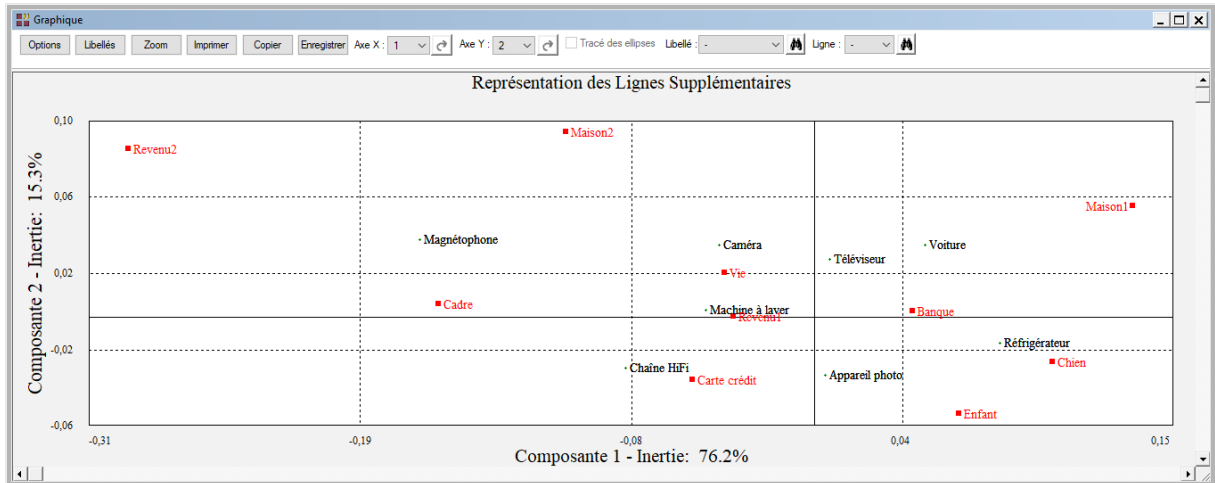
Graphique

Options Libellés Zoom Imprimer Copier Enregistrer Axe X : 1 Axe Y : 2 Tracé des ellipses Libellé : - Ligne : -

Représentation des Lignes Supplémentaires

Composante 2 - Inertie: 15.3%

0,10
0,06
0,02
-0,02
-0,06

Revenu2
Maison2
Maison1
Magnétophone
Caméra
Voiture
Téléviseur
Vie
Cadre
Banque
Machine à laver
Revenu1
Réfrigérateur
Chien
Chaîne HiFi
Carte crédit
Appareil photo
Enfant

-0,31
-0,19
-0,08
0,04
0,15

Composante 1 - Inertie: 76.2%